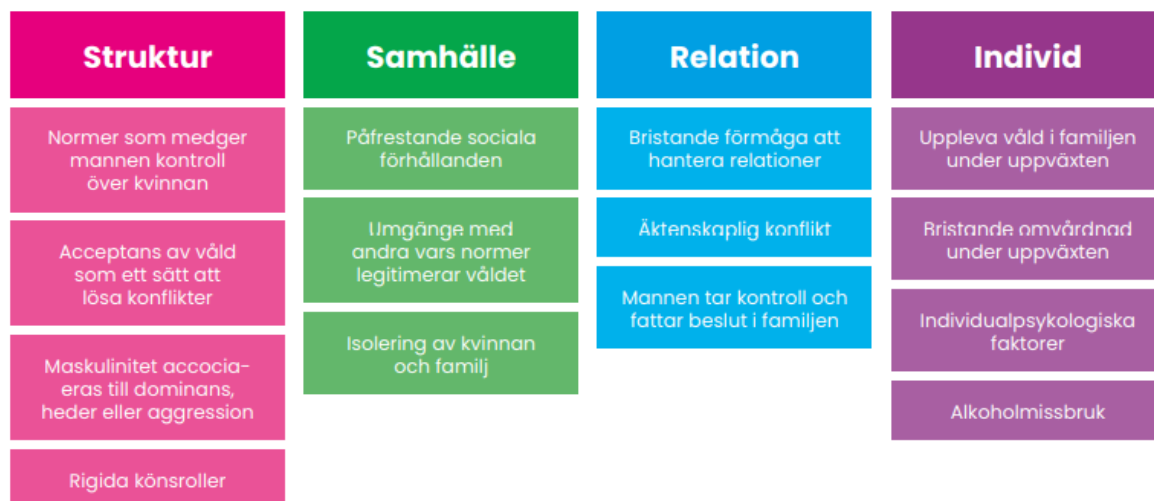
Struktur

Normer som medger mannen kontroll över kvinnan

Acceptans av våld som ett sätt att lösa konflikter

Maskulinitet accocieras till dominans, heder eller aggression

Rigida könsroller

Samhälle

Påfrestande sociala förhållanden

Umgänge med andra vars normer legitimerar våldet

Isolering av kvinnan och familj

Relation

Bristande förmåga att hantera relationer

Äktenskaplig konflikt

Mannen tar kontroll och fattar beslut i familjen

Individ

Uppleva våld i familjen under uppväxten

Bristande omvårdnad under uppväxten

Individualpsykologiska faktorer

Alkoholmissbruk